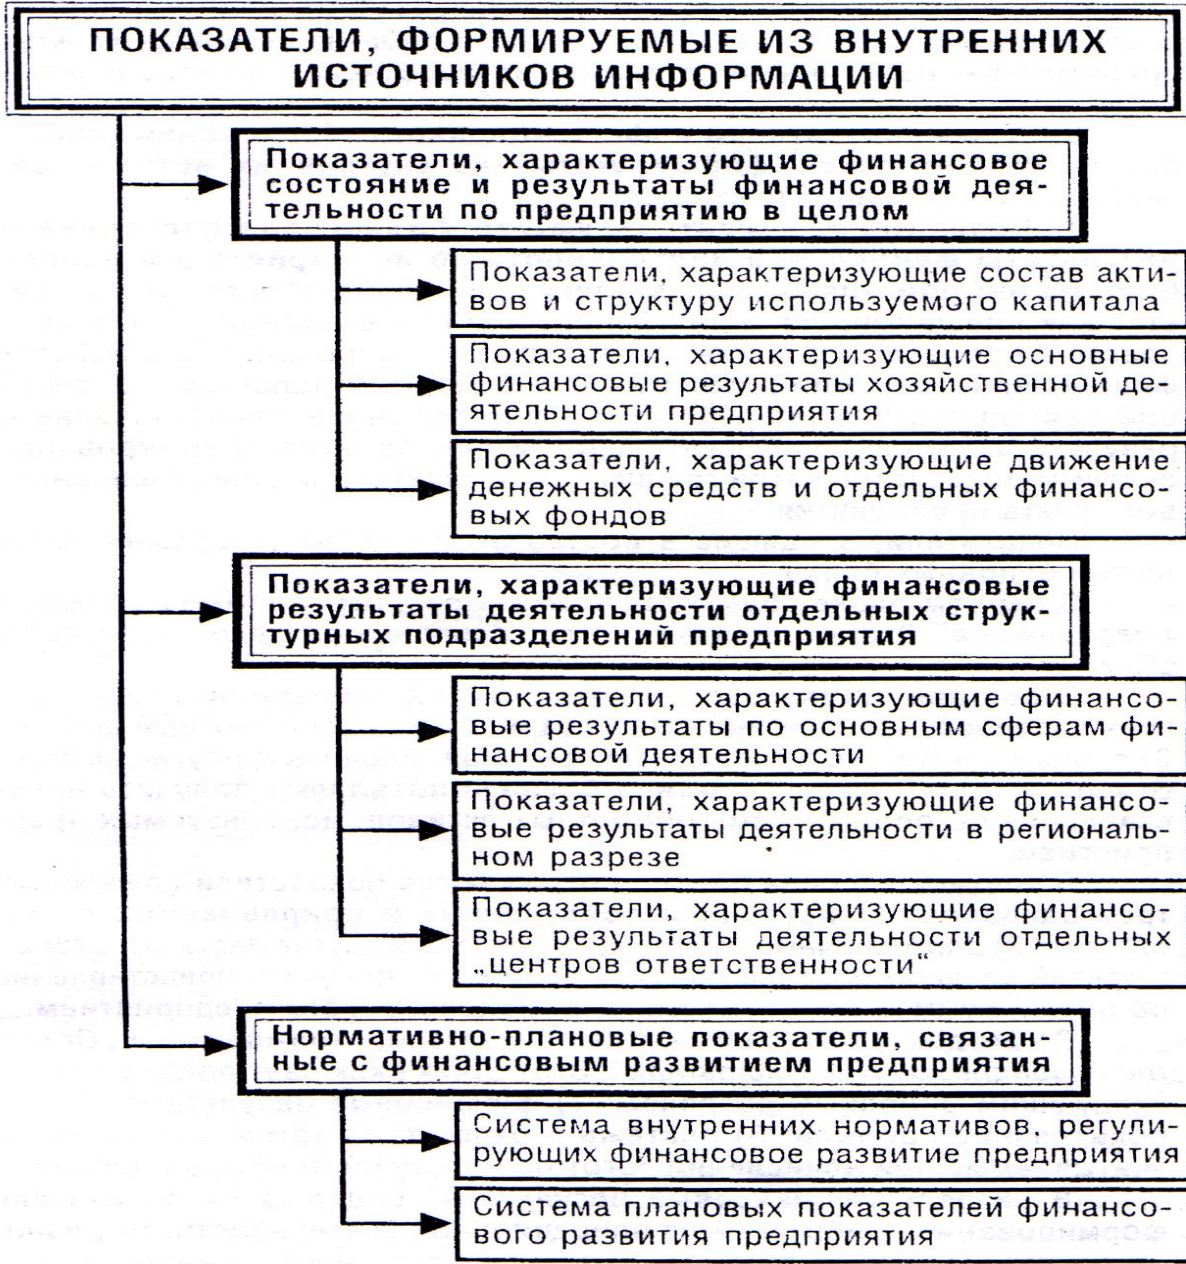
ПОКАЗАТЕЛИ, ФОРМИРУЕМЫЕ ИЗ ВНУТРЕННИХ ИСТОЧНИКОВ ИНФОРМАЦИИ

Показатели, характеризующие финансовое состояние и результаты финансовой деятельности по предприятию в целом

Показатели, характеризующие состав активов и структуру используемого капитала

Показатели, характеризующие основные финансовые результаты хозяйственной деятельности предприятия

Показатели, характеризующие движение денежных средств и отдельных финансовых фондов

Показатели, характеризующие финансовые результаты деятельности отдельных структурных подразделений предприятия

Показатели, характеризующие финансовые результаты по основным сферам финансовой деятельности

Показатели, характеризующие финансовые результаты деятельности в региональном разрезе

Показатели, характеризующие финансовые результаты деятельности отдельных „центров ответственности"

Нормативно-плановые показатели, связанные с финансовым развитием предприятия

Система внутренних нормативов, регулирующих финансовое развитие предприятия

Система плановых показателей финансового развития предприятия